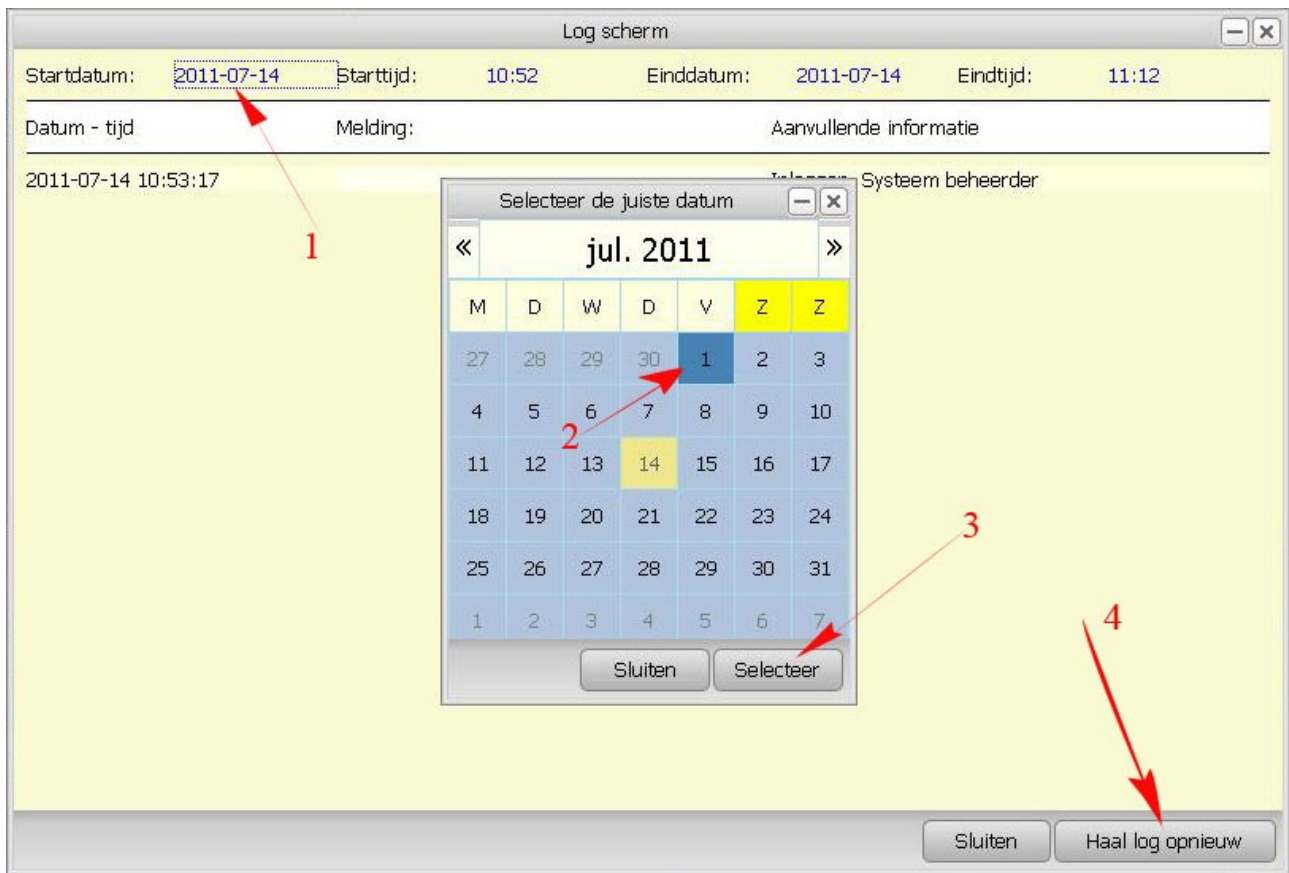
Log scherm

Startdatum: 2011-07-14 Starttijd: 10:52 Einddatum: 2011-07-14 Eindtijd: 11:12

Datum - tijd Melding: Aanvullende informatie

2011-07-14 10:53:17 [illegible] Systeem beheerder

1

Selecteer de juiste datum

« jul. 2011 »

| M | D | W | D | V | Z | Z |
|---|---|---|---|---|---|---|
| 27 | 28 | 29 | 30 | 1 | 2 | 3 |
| 4 | 5 | 6 | 7 | 8 | 9 | 10 |
| 11 | 12 | 13 | 14 | 15 | 16 | 17 |
| 18 | 19 | 20 | 21 | 22 | 23 | 24 |
| 25 | 26 | 27 | 28 | 29 | 30 | 31 |
| 1 | 2 | 3 | 4 | 5 | 6 | 7 |

2

3

Sluiten Selecteer

4

Sluiten Haal log opnieuw